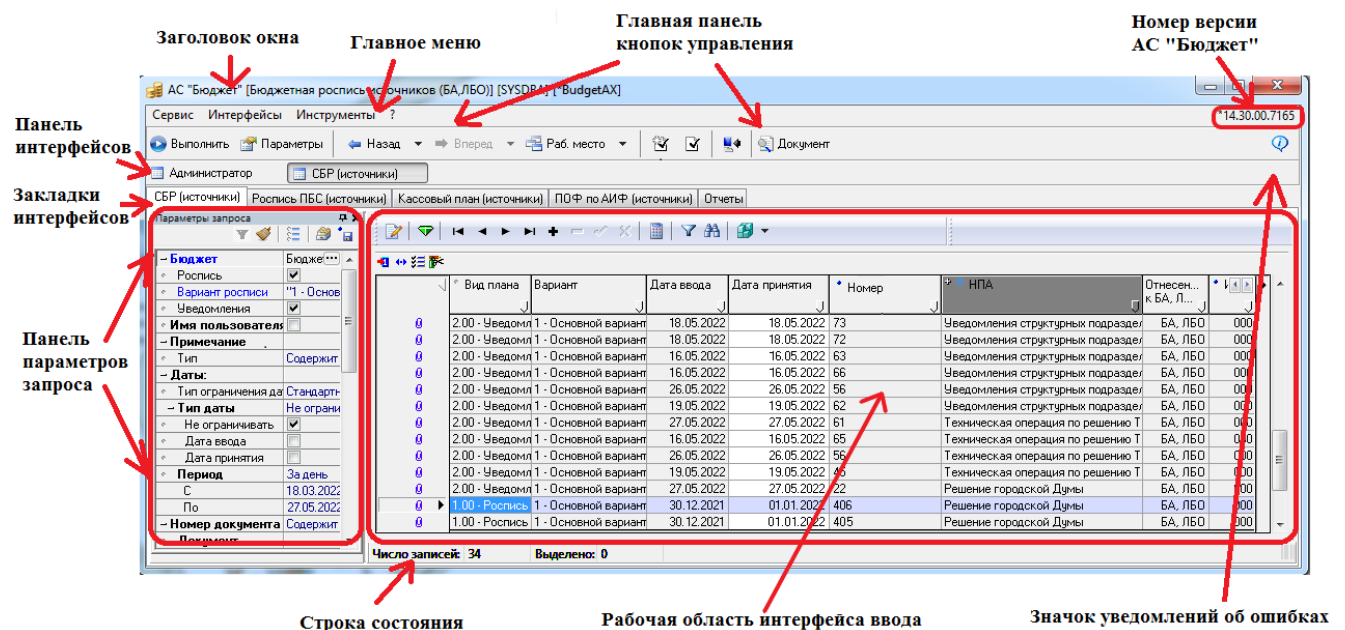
Заголовок окна

Главное меню

Главная панель кнопок управления

Номер версии АС "Бюджет"

Панель интерфейсов

Закладки интерфейсов

Панель параметров запроса

Строка состояния

Рабочая область интерфейса ввода

Значок уведомлений об ошибках

АС "Бюджет" [Бюджетная роспись источников (БА,ЛБО)] [SYSDBA] [*BudgetAX]

Сервис Интерфейсы Инструменты ?

*14.30.00.7165

Выполнить Параметры Назад Вперед Раб. место Документ

Администратор СБР (источники)

СБР (источники) | Роспись ПБС (источники) | Кассовый план (источники) | ПОФ по АИФ (источники) | Отчеты

Параметры запроса

| | |
|---|---|
| Бюджет | Бюдже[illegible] |
| Роспись | ✔ |
| Вариант росписи | "1 - Основ |
| Уведомления | ✔ |
| Имя пользователя | |
| Примечание | |
| Тип | Содержит |
| Даты: | |
| Тип ограничения да | Стандартн |
| Тип даты | Не ограни |
| Не ограничивать | ✔ |
| Дата ввода | |
| Дата принятия | |
| Период | За день |
| С | 18.03.2022 |
| По | 27.05.2022 |
| Номер документа | Содержит |
| Документ | |

| Вид плана | Вариант | Дата ввода | Дата принятия | Номер | НПА | Отнесен... к БА, Л... | |
|---|---|---|---|---|---|---|---|
| 2.00 - Уведомл | 1 - Основной вариант | 18.05.2022 | 18.05.2022 | 73 | Уведомления структурных подразде | БА, ЛБО | 000 |
| 2.00 - Уведомл | 1 - Основной вариант | 18.05.2022 | 18.05.2022 | 72 | Уведомления структурных подразде | БА, ЛБО | 000 |
| 2.00 - Уведомл | 1 - Основной вариант | 16.05.2022 | 16.05.2022 | 63 | Уведомления структурных подразде | БА, ЛБО | 000 |
| 2.00 - Уведомл | 1 - Основной вариант | 16.05.2022 | 16.05.2022 | 66 | Уведомления структурных подразде | БА, ЛБО | 000 |
| 2.00 - Уведомл | 1 - Основной вариант | 26.05.2022 | 26.05.2022 | 56 | Уведомления структурных подразде | БА, ЛБО | 000 |
| 2.00 - Уведомл | 1 - Основной вариант | 19.05.2022 | 19.05.2022 | 62 | Уведомления структурных подразде | БА, ЛБО | 000 |
| 2.00 - Уведомл | 1 - Основной вариант | 27.05.2022 | 27.05.2022 | 61 | Техническая операция по решению Т | БА, ЛБО | 000 |
| 2.00 - Уведомл | 1 - Основной вариант | 16.05.2022 | 16.05.2022 | 65 | Техническая операция по решению Т | БА, ЛБО | 000 |
| 2.00 - Уведомл | 1 - Основной вариант | 26.05.2022 | 26.05.2022 | 56 | Техническая операция по решению Т | БА, ЛБО | 000 |
| 2.00 - Уведомл | 1 - Основной вариант | 19.05.2022 | 19.05.2022 | 46 | Техническая операция по решению Т | БА, ЛБО | 000 |
| 2.00 - Уведомл | 1 - Основной вариант | 27.05.2022 | 27.05.2022 | 22 | Решение городской Думы | БА, ЛБО | 000 |
| 1.00 - Роспись | 1 - Основной вариант | 30.12.2021 | 01.01.2022 | 406 | Решение городской Думы | БА, ЛБО | 000 |
| 1.00 - Роспись | 1 - Основной вариант | 30.12.2021 | 01.01.2022 | 405 | Решение городской Думы | БА, ЛБО | 000 |

Число записей: 34 Выделено: 0